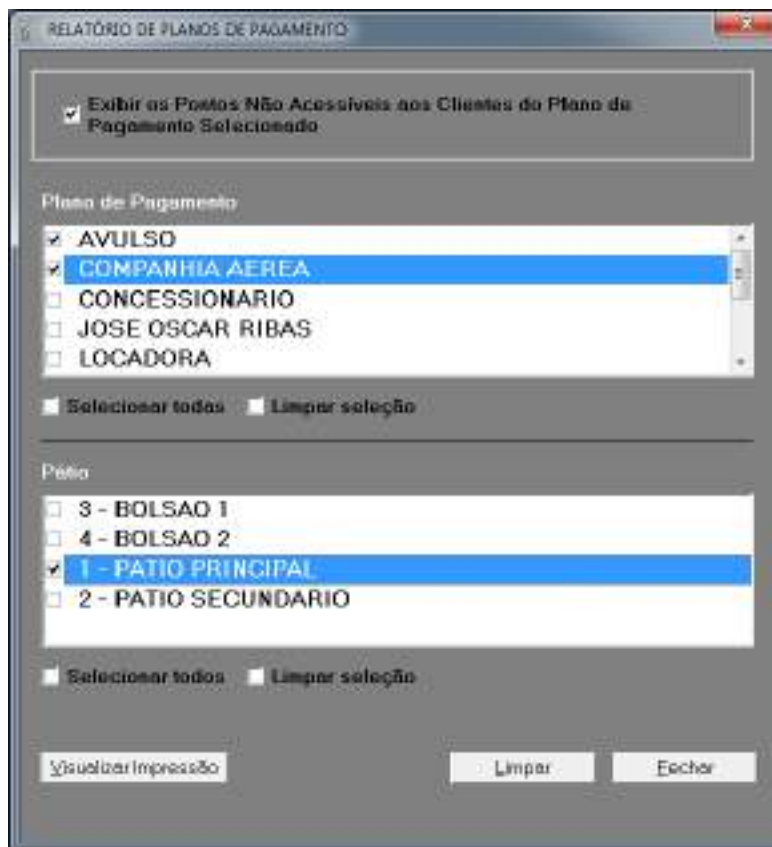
RELATÓRIO DE PLANOS DE PAGAMENTO

Exibir os Pontos Não Acessíveis aos Clientes do Plano de Pagamento Selecionado

Plano de Pagamento

AVULSO
COMPANHIA AEREA
CONCESSIONARIO
JOSE OSCAR RIBAS
LOCADORA

Selecionar todos
Limpar seleção

Pátio

3 - BOLSAO 1
4 - BOLSAO 2
1 - PATIO PRINCIPAL
2 - PATIO SECUNDARIO

Selecionar todos
Limpar seleção

Visualizar Impressão
Limpar
Fechar